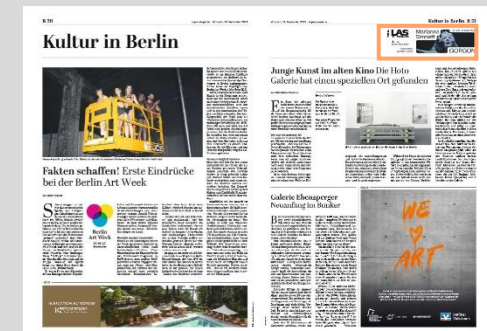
B 20

Kultur in Berlin

Kultur in Berlin B 21

Marianne Brandt

GORGON

Fakten schaffen! Erste Eindrücke bei der Berlin Art Week

Berlin Art Week

Junge Kunst im alten Kino Die Hoto Galerie hat einen speziellen Ort gefunden

Galerie Ebensperger Neuanfang im Bunker

WE ART